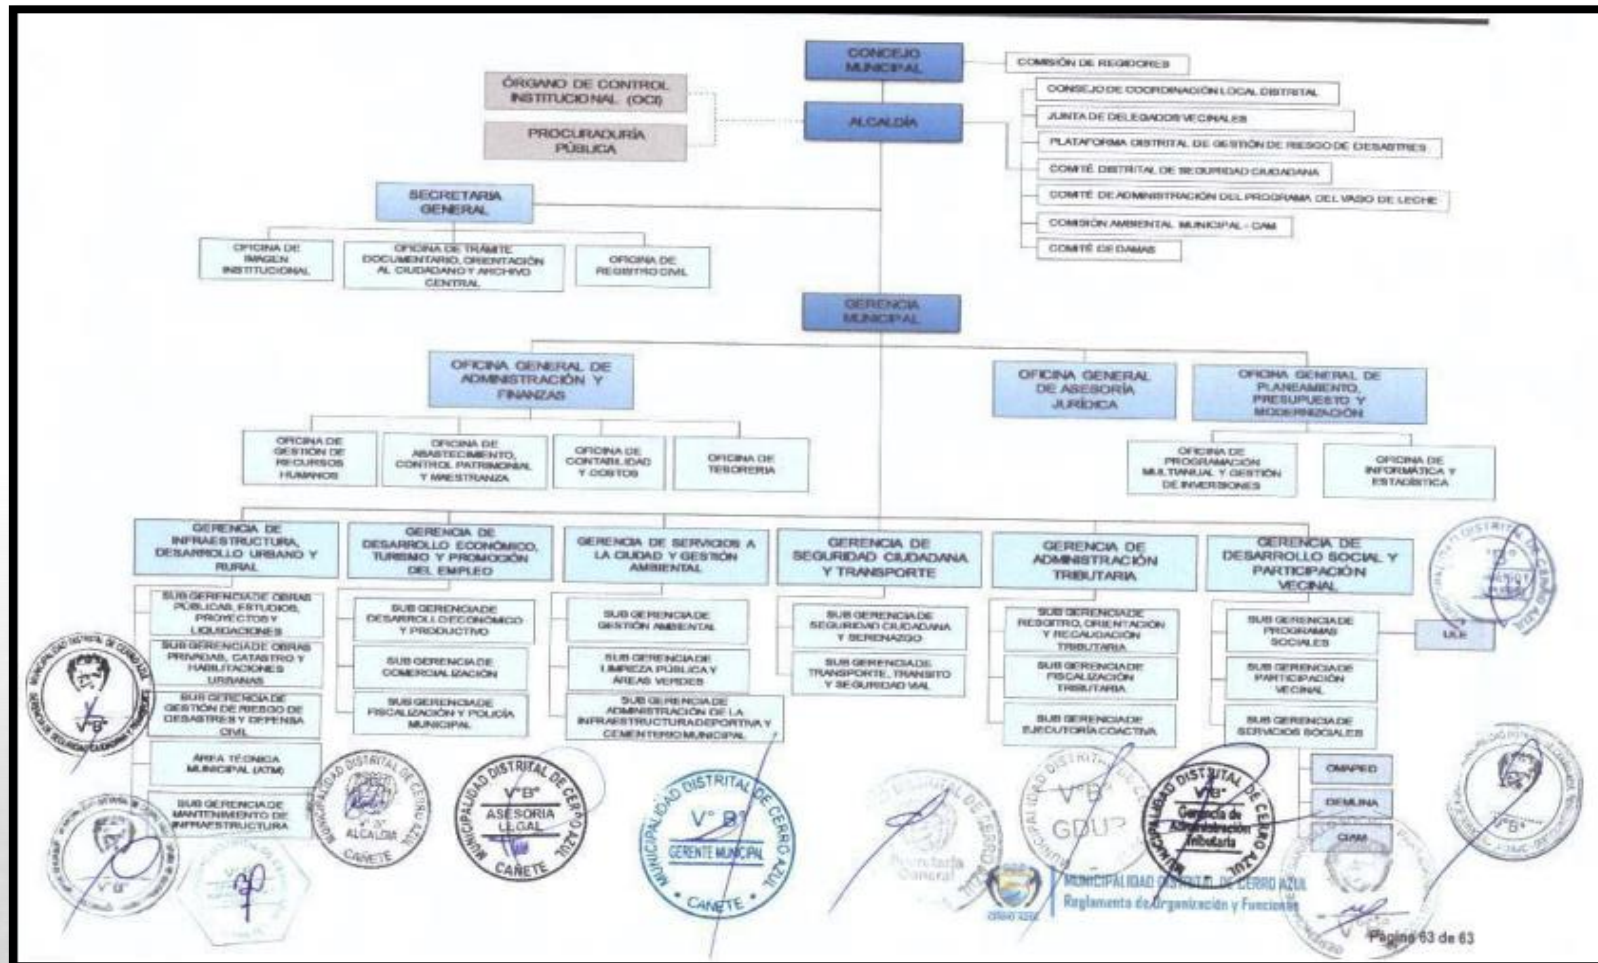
CONCEJO MUNICIPAL

COMISIÓN DE REGIDORES

ÓRGANO DE CONTROL INSTITUCIONAL (OCI)

PROCURADURÍA PÚBLICA

ALCALDÍA

CONSEJO DE COORDINACIÓN LOCAL DISTRITAL

JUNTA DE DELEGADOS VECINALES

PLATAFORMA DISTRITAL DE GESTIÓN DE RIESGO DE DESASTRES

COMITÉ DISTRITAL DE SEGURIDAD CIUDADANA

COMITÉ DE ADMINISTRACIÓN DEL PROGRAMA DEL VASO DE LECHE

COMISIÓN AMBIENTAL MUNICIPAL - CAM

COMITÉ DE DAMAS

SECRETARIA GENERAL

OFICINA DE IMAGEN INSTITUCIONAL

OFICINA DE TRÁMITE DOCUMENTARIO, ORIENTACIÓN AL CIUDADANO Y ARCHIVO CENTRAL

OFICINA DE REGISTRO CIVIL

GERENCIA MUNICIPAL

OFICINA GENERAL DE ADMINISTRACIÓN Y FINANZAS

OFICINA GENERAL DE ASESORÍA JURÍDICA

OFICINA GENERAL DE PLANEAMIENTO, PRESUPUESTO Y MODERNIZACIÓN

OFICINA DE GESTIÓN DE RECURSOS HUMANOS

OFICINA DE ABASTECIMIENTO, CONTROL PATRIMONIAL Y MAESTRANZA

OFICINA DE CONTABILIDAD Y COSTOS

OFICINA DE TESORERIA

OFICINA DE PROGRAMACIÓN MULTIANUAL Y GESTIÓN DE INVERSIONES

OFICINA DE INFORMÁTICA Y ESTADÍSTICA

GERENCIA DE INFRAESTRUCTURA, DESARROLLO URBANO Y RURAL

GERENCIA DE DESARROLLO ECONÓMICO, TURISMO Y PROMOCIÓN DEL EMPLEO

GERENCIA DE SERVICIOS A LA CIUDAD Y GESTIÓN AMBIENTAL

GERENCIA DE SEGURIDAD CIUDADANA Y TRANSPORTE

GERENCIA DE ADMINISTRACIÓN TRIBUTARIA

GERENCIA DE DESARROLLO SOCIAL Y PARTICIPACIÓN VECINAL

SUB GERENCIA DE OBRAS PÚBLICAS, ESTUDIOS, PROYECTOS Y LIQUIDACIONES

SUB GERENCIA DE OBRAS PRIVADAS, CATASTRO Y HABILITACIONES URBANAS

SUB GERENCIA DE GESTIÓN DE RIESGO DE DESASTRES Y DEFENSA CIVIL

AREA TÉCNICA MUNICIPAL (ATM)

SUB GERENCIA DE MANTENIMIENTO DE INFRAESTRUCTURA

SUB GERENCIA DE DESARROLLO ECONÓMICO Y PRODUCTIVO

SUB GERENCIA DE COMERCIALIZACIÓN

SUB GERENCIA DE FISCALIZACIÓN Y POLICÍA MUNICIPAL

SUB GERENCIA DE GESTIÓN AMBIENTAL

SUB GERENCIA DE LIMPIEZA PÚBLICA Y ÁREAS VERDES

SUB GERENCIA DE ADMINISTRACIÓN DE LA INFRAESTRUCTURA DEPORTIVA Y CEMENTERIO MUNICIPAL

SUB GERENCIA DE SEGURIDAD CIUDADANA Y SERENAZGO

SUB GERENCIA DE TRANSPORTE, TRANSITO Y SEGURIDAD VIAL

SUB GERENCIA DE REGSITRO, ORIENTACIÓN Y RECAUDACIÓN TRIBUTARIA

SUB GERENCIA DE FISCALIZACIÓN TRIBUTARIA

SUB GERENCIA DE EJECUTORÍA COACTIVA

SUB GERENCIA DE PROGRAMAS SOCIALES

ULE

SUB GERENCIA DE PARTICIPACIÓN VECINAL

SUB GERENCIA DE SERVICIOS SOCIALES

OMAPED

DEMUNA

CIAM

MUNICIPALIDAD DISTRITAL DE CERRO AZUL V°B° ALCALDIA CAÑETE

MUNICIPALIDAD DISTRITAL DE CERRO AZUL V°B° ASESORIA LEGAL CAÑETE

MUNICIPALIDAD DISTRITAL DE CERRO AZUL V°B° GERENTE MUNICIPAL CAÑETE

Secretaria General

V°B° GDU

V°B° Gerencia de Administración Tributaria

V°B°

MUNICIPALIDAD DISTRITAL DE CERRO AZUL
Reglamento de Organización y Funciones

Página 63 de 63